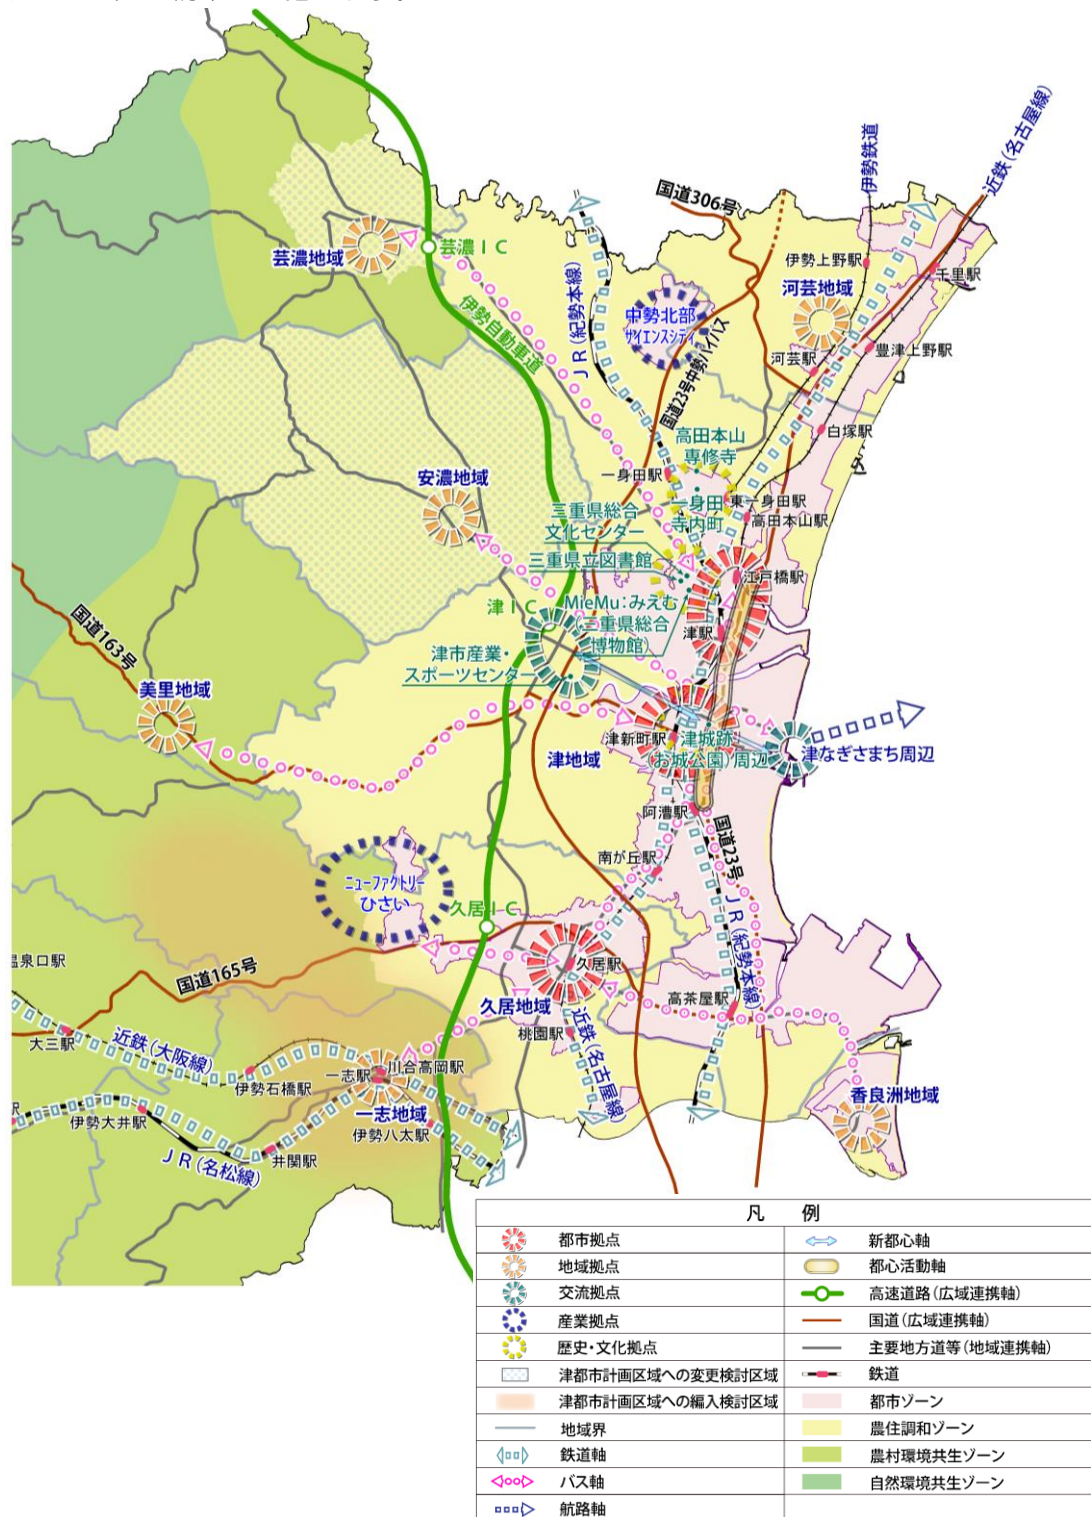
国道306号
伊勢鉄道
近鉄(名古屋線)
芸濃地域
芸濃IC
JR(紀勢本線)
伊勢自動車道
中勢北部サイエンスシティ
国道23号中勢バイパス
伊勢上野駅
千里駅
河芸地域
河芸駅
豊津上野駅
白塚駅
高田本山専修寺
一身田駅
安濃地域
三重県総合文化センター
一身田寺内町
東一身田駅
高田本山駅
三重県立図書館
江戸橋駅
津IC
MieMu:みえむ(三重県総合博物館)
津駅
国道163号
津市産業・スポーツセンター
美里地域
津新町駅
津城跡(お城公園)周辺
津なぎさまち周辺
津地域
阿漕駅
国道23号
南が丘駅
ニューファクトリーひさい
久居IC
JR(紀勢本線)
温泉口駅
国道165号
久居駅
久居地域
高茶屋駅
大三駅
近鉄(大阪線)
桃園駅
近鉄(名古屋線)
一志駅
川合高岡駅
伊勢石橋駅
一志地域
香良洲地域
伊勢大井駅
伊勢八太駅
JR(名松線)
井関駅

凡例
| | | | |
|---|---|---|---|
| | 都市拠点 | | 新都心軸 |
| | 地域拠点 | | 都心活動軸 |
| | 交流拠点 | | 高速道路(広域連携軸) |
| | 産業拠点 | | 国道(広域連携軸) |
| | 歴史・文化拠点 | | 主要地方道等(地域連携軸) |
| | 津都市計画区域への変更検討区域 | | 鉄道 |
| | 津都市計画区域への編入検討区域 | | 都市ゾーン |
| | 地域界 | | 農住調和ゾーン |
| | 鉄道軸 | | 農村環境共生ゾーン |
| | バス軸 | | 自然環境共生ゾーン |
| | 航路軸 | | |